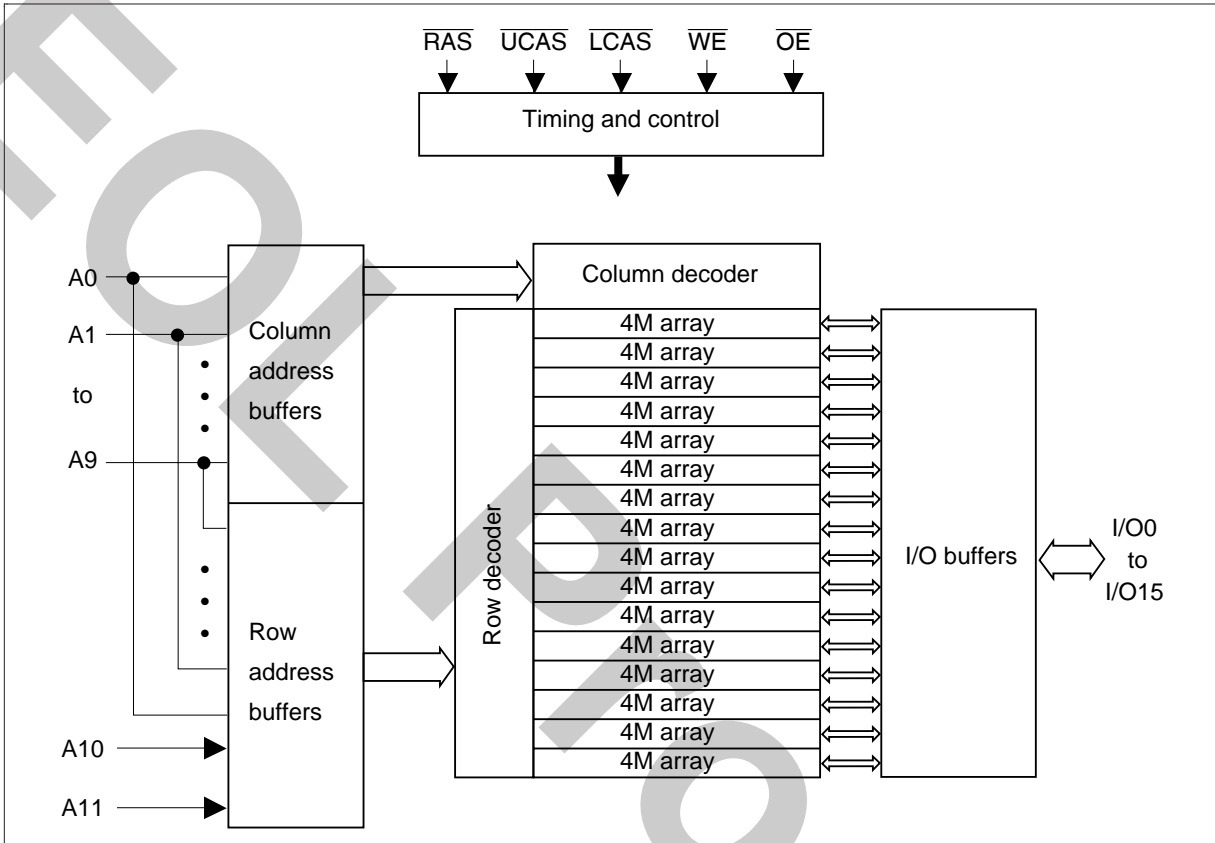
$\overline{RAS}$ $\overline{UCAS}$ $\overline{LCAS}$ $\overline{WE}$ $\overline{OE}$

Timing and control

A0

A1

to

A9

A10

A11

Column address buffers

Row address buffers

Column decoder

Row decoder

4M array
4M array
4M array
4M array
4M array
4M array
4M array
4M array
4M array
4M array
4M array
4M array
4M array
4M array
4M array
4M array

I/O buffers

I/O0 to I/O15